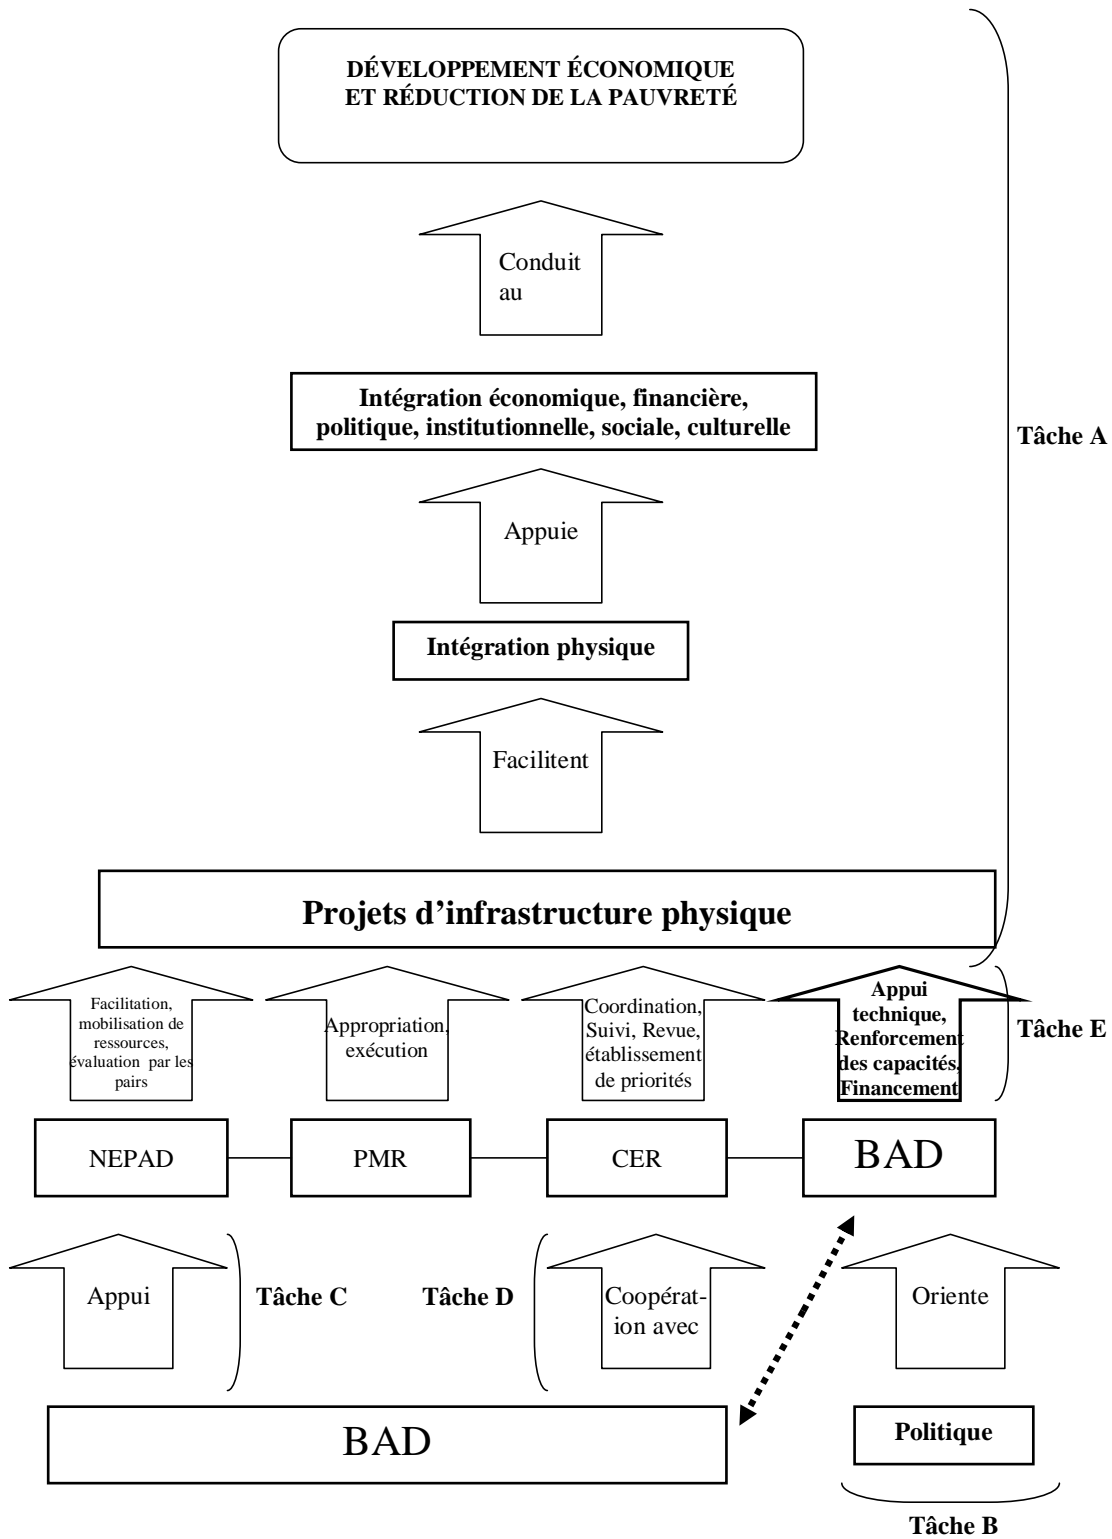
DÉVELOPPEMENT ÉCONOMIQUE ET RÉDUCTION DE LA PAUVRETÉ

Conduit au

Intégration économique, financière, politique, institutionnelle, sociale, culturelle

Tâche A

Appuie

Intégration physique

Facilitent

Projets d'infrastructure physique

Facilitation, mobilisation de ressources, évaluation par les pairs

Appropriation, exécution

Coordination, Suivi, Revue, établissement de priorités

Appui technique, Renforcement des capacités, Financement

Tâche E

NEPAD

PMR

CER

BAD

Appui

Tâche C

Tâche D

Coopération avec

Oriente

BAD

Politique

Tâche B